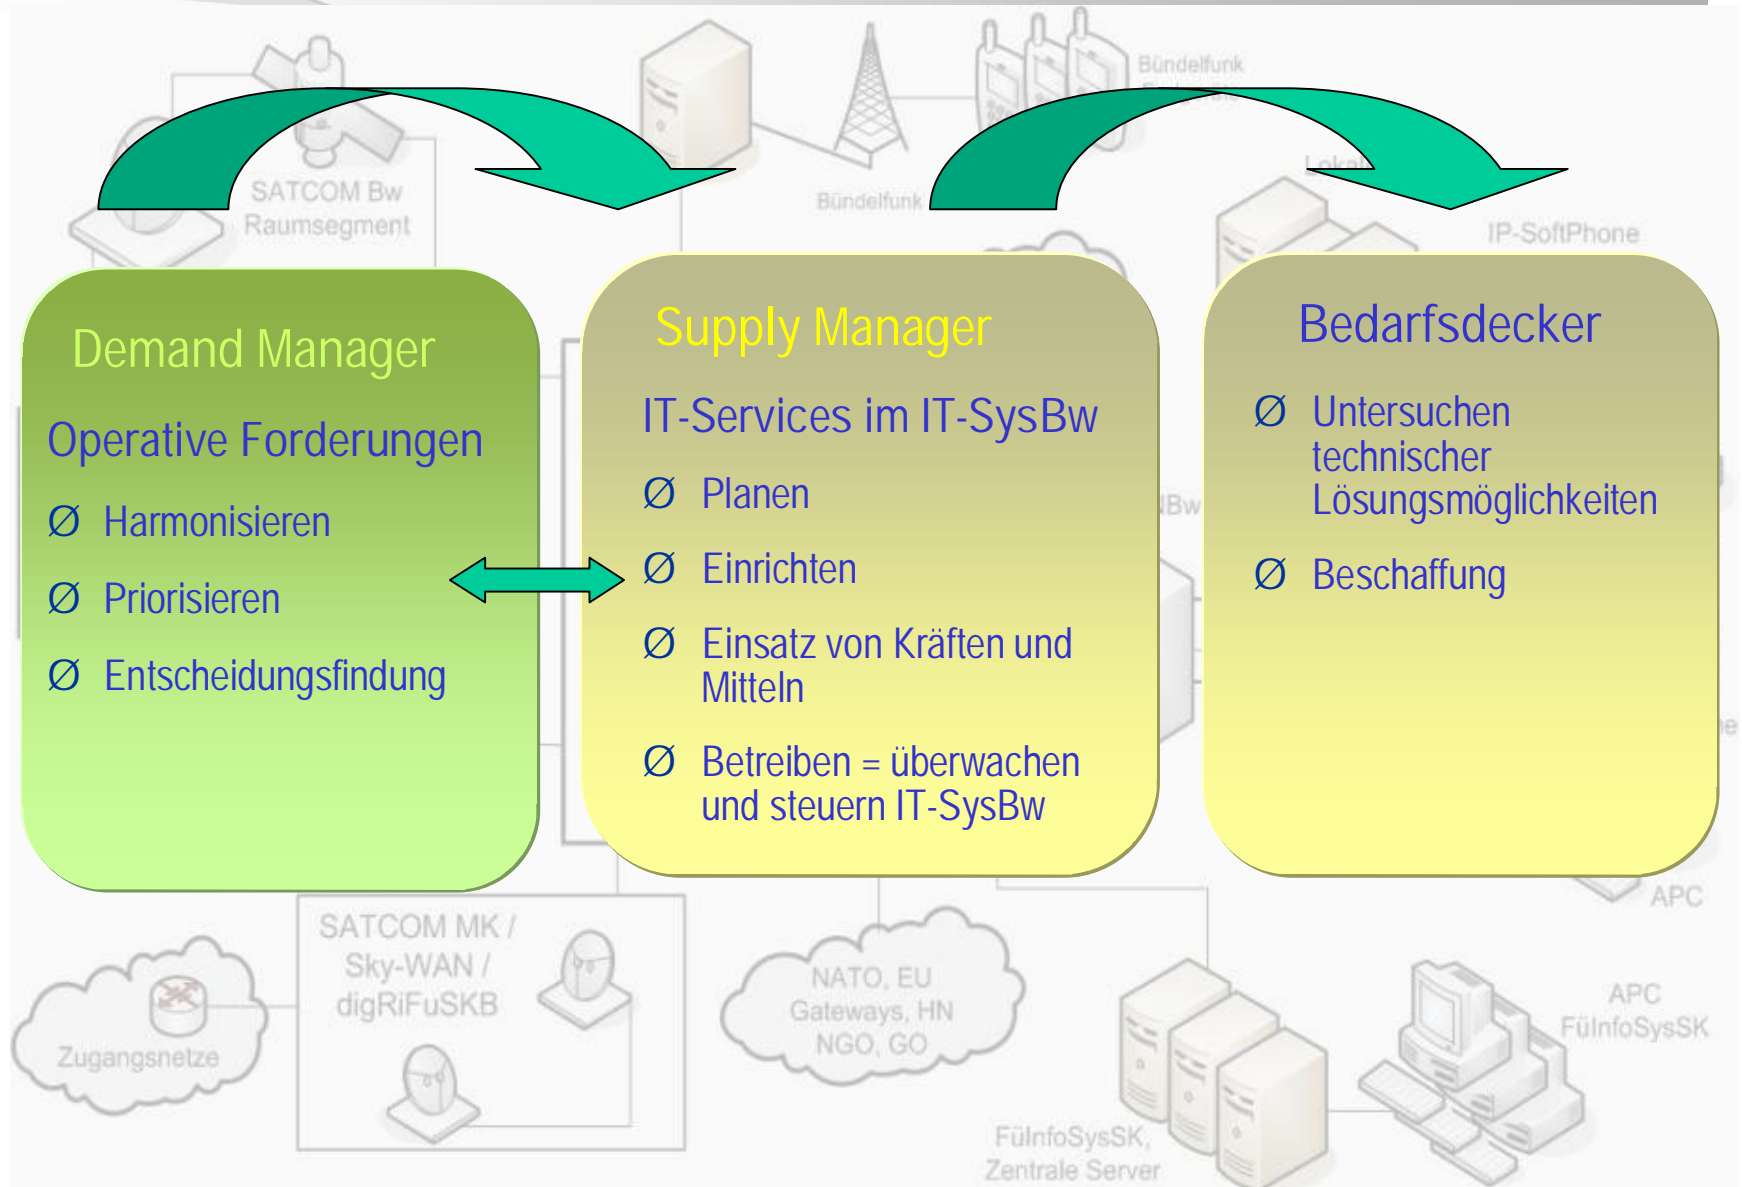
Demand Manager

Operative Forderungen

Ø Harmonisieren

Ø Priorisieren

Ø Entscheidungsfindung

Supply Manager

IT-Services im IT-SysBw

Ø Planen

Ø Einrichten

Ø Einsatz von Kräften und Mitteln

Ø Betreiben = überwachen und steuern IT-SysBw

Bedarfsdecker

Ø Untersuchen technischer Lösungsmöglichkeiten

Ø Beschaffung

SATCOM Bw Raumsegment

Bündelfunk

Bündelfunk

IP-SoftPhone

APC

SATCOM MK / Sky-WAN / digRiFuSKB

Zugangsnetze

NATO, EU Gateways, HN NGO, GO

APC FüInfoSysSK

FüInfoSysSK, Zentrale Server